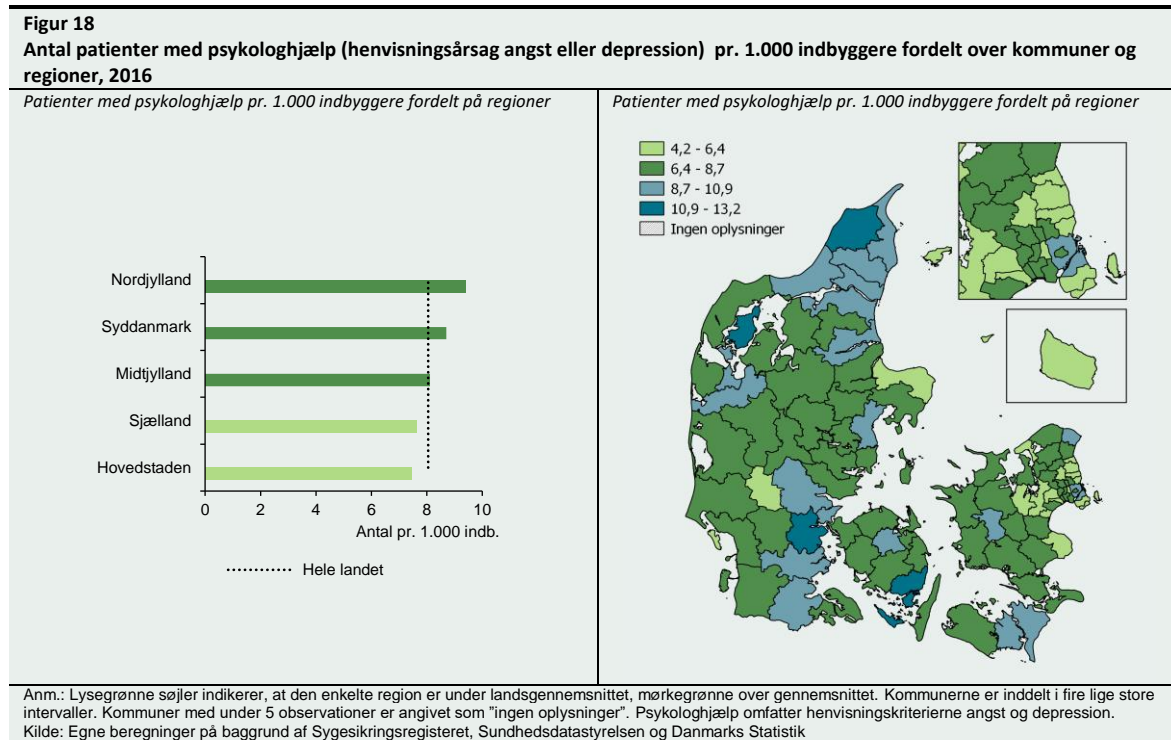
**Figur 18**
**Antal patienter med psykologhjælp (henvisningsårsag angst eller depression) pr. 1.000 indbyggere fordelt over kommuner og regioner, 2016**

*Patienter med psykologhjælp pr. 1.000 indbyggere fordelt på regioner*

Nordjylland
Syddanmark
Midtjylland
Sjælland
Hovedstaden

0 2 4 6 8 10
Antal pr. 1.000 indb.

Hele landet

*Patienter med psykologhjælp pr. 1.000 indbyggere fordelt på regioner*

4,2 - 6,4
6,4 - 8,7
8,7 - 10,9
10,9 - 13,2
Ingen oplysninger

Anm.: Lysegrønne søjler indikerer, at den enkelte region er under landsgennemsnittet, mørkegrønne over gennemsnittet. Kommunerne er inddelt i fire lige store intervaller. Kommuner med under 5 observationer er angivet som "ingen oplysninger". Psykologhjælp omfatter henvisningskriterierne angst og depression.
Kilde: Egne beregninger på baggrund af Sygesikringsregisteret, Sundhedsdatastyrelsen og Danmarks Statistik